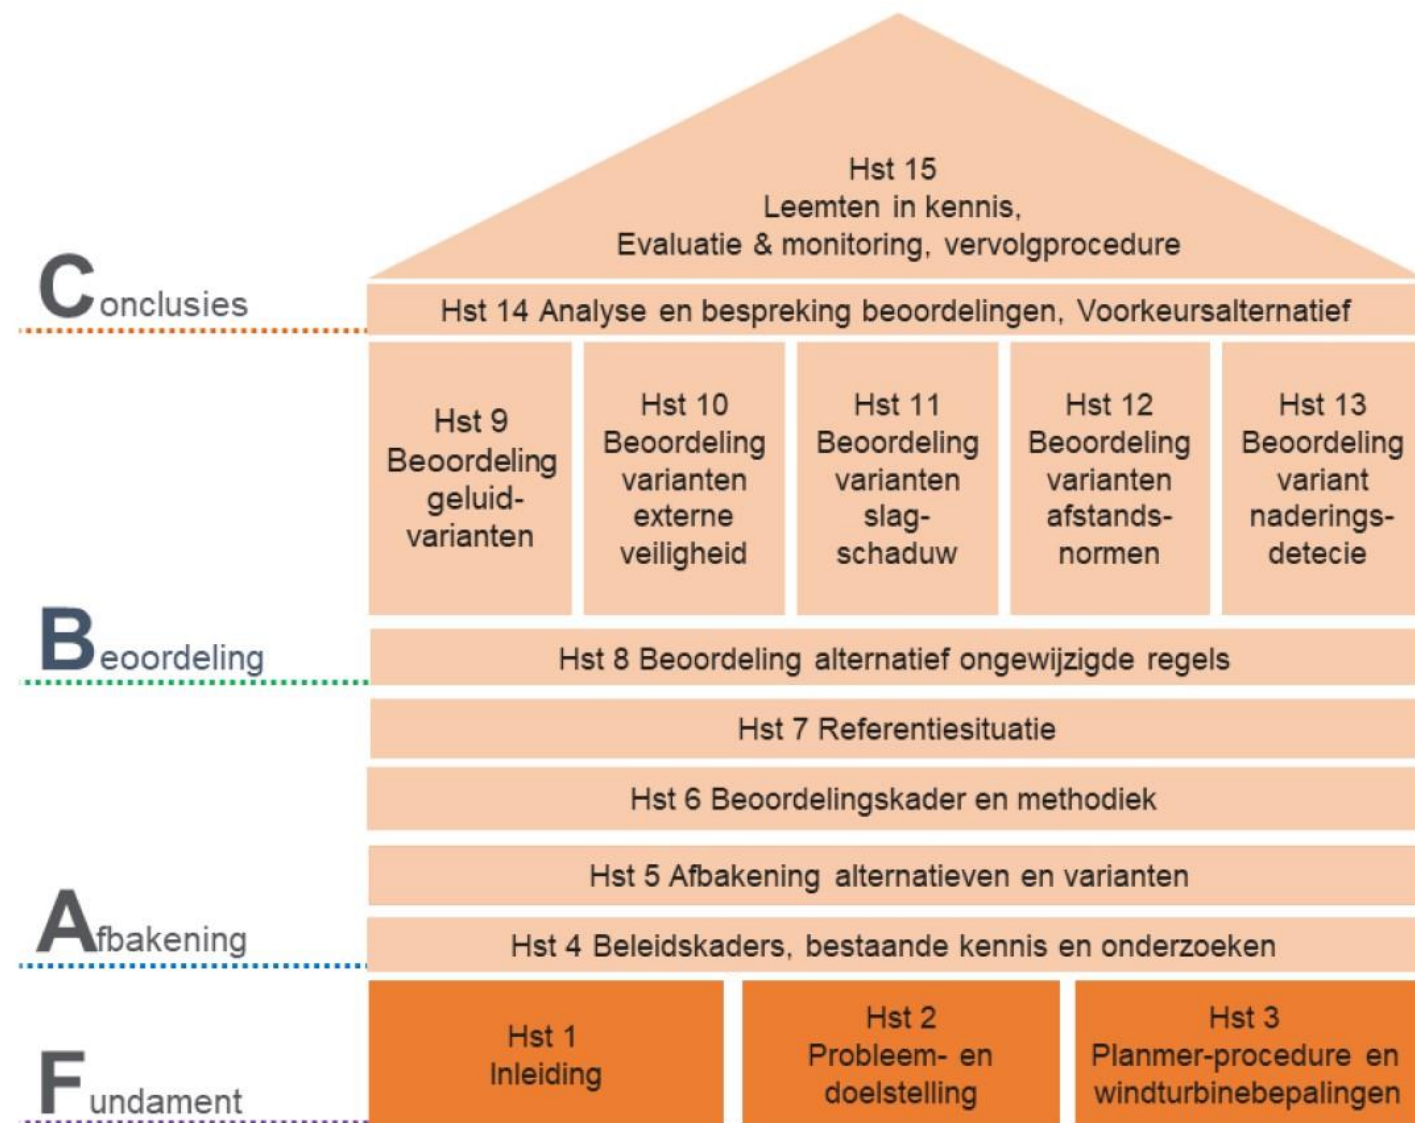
Hst 15
Leemten in kennis,
Evaluatie & monitoring, vervolgprocedure

Conclusies

Hst 14 Analyse en bespreking beoordelingen, Voorkeursalternatief

Hst 9
Beoordeling
geluid-varianten

Hst 10
Beoordeling
varianten
externe
veiligheid

Hst 11
Beoordeling
varianten
slag-schaduw

Hst 12
Beoordeling
varianten
afstands-normen

Hst 13
Beoordeling
variant
nadering-sdetecie

Beoordeling

Hst 8 Beoordeling alternatief ongewijzigde regels

Hst 7 Referentiesituatie

Hst 6 Beoordelingskader en methodiek

Hst 5 Afbakening alternatieven en varianten

Afbakening

Hst 4 Beleidskaders, bestaande kennis en onderzoeken

Hst 1
Inleiding

Hst 2
Probleem- en
doelstelling

Hst 3
Planmer-procedure en
windturbinebepalingen

Fundament